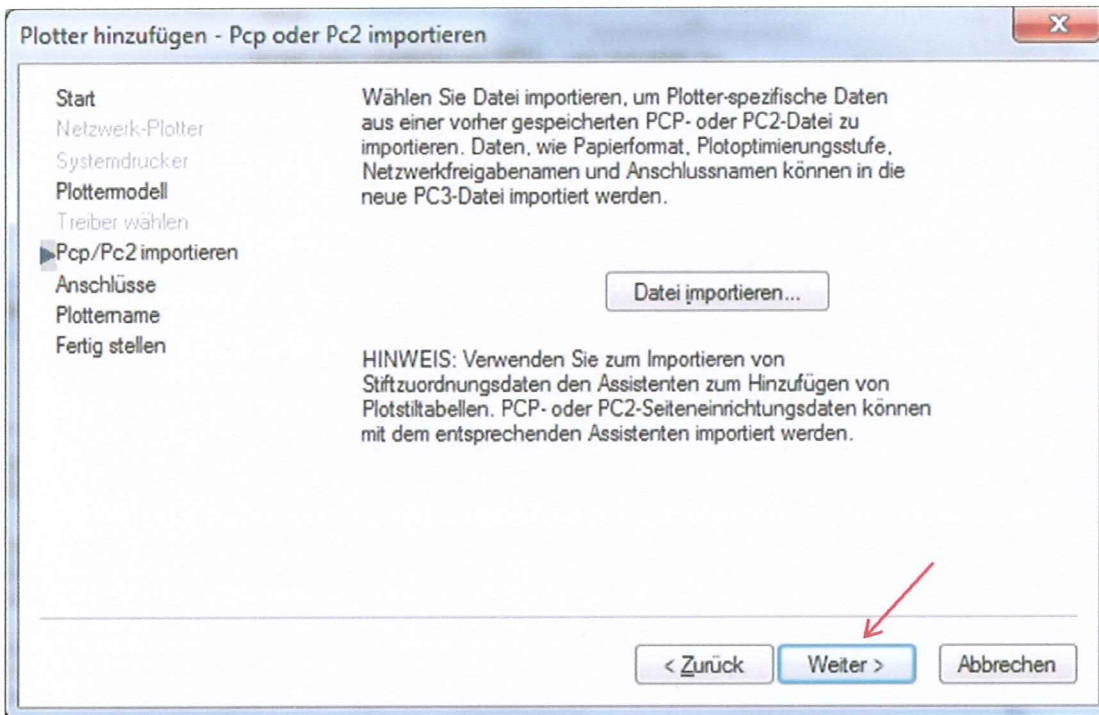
Plotter hinzufügen - Pcp oder Pc2 importieren

Start
Netzwerk-Plotter
Systemdrucker
Plottermodell
Treiber wählen
Pcp/Pc2 importieren
Anschlüsse
Plottername
Fertig stellen

Wählen Sie Datei importieren, um Plotter-spezifische Daten aus einer vorher gespeicherten PCP- oder PC2-Datei zu importieren. Daten, wie Papierformat, Plotoptimierungsstufe, Netzwerkfreigabenamen und Anschlussnamen können in die neue PC3-Datei importiert werden.

Datei importieren...

HINWEIS: Verwenden Sie zum Importieren von Stiftzuordnungsdaten den Assistenten zum Hinzufügen von Plotstiltabellen. PCP- oder PC2-Seiteneinrichtungsdaten können mit dem entsprechenden Assistenten importiert werden.

< Zurück
Weiter >
Abbrechen